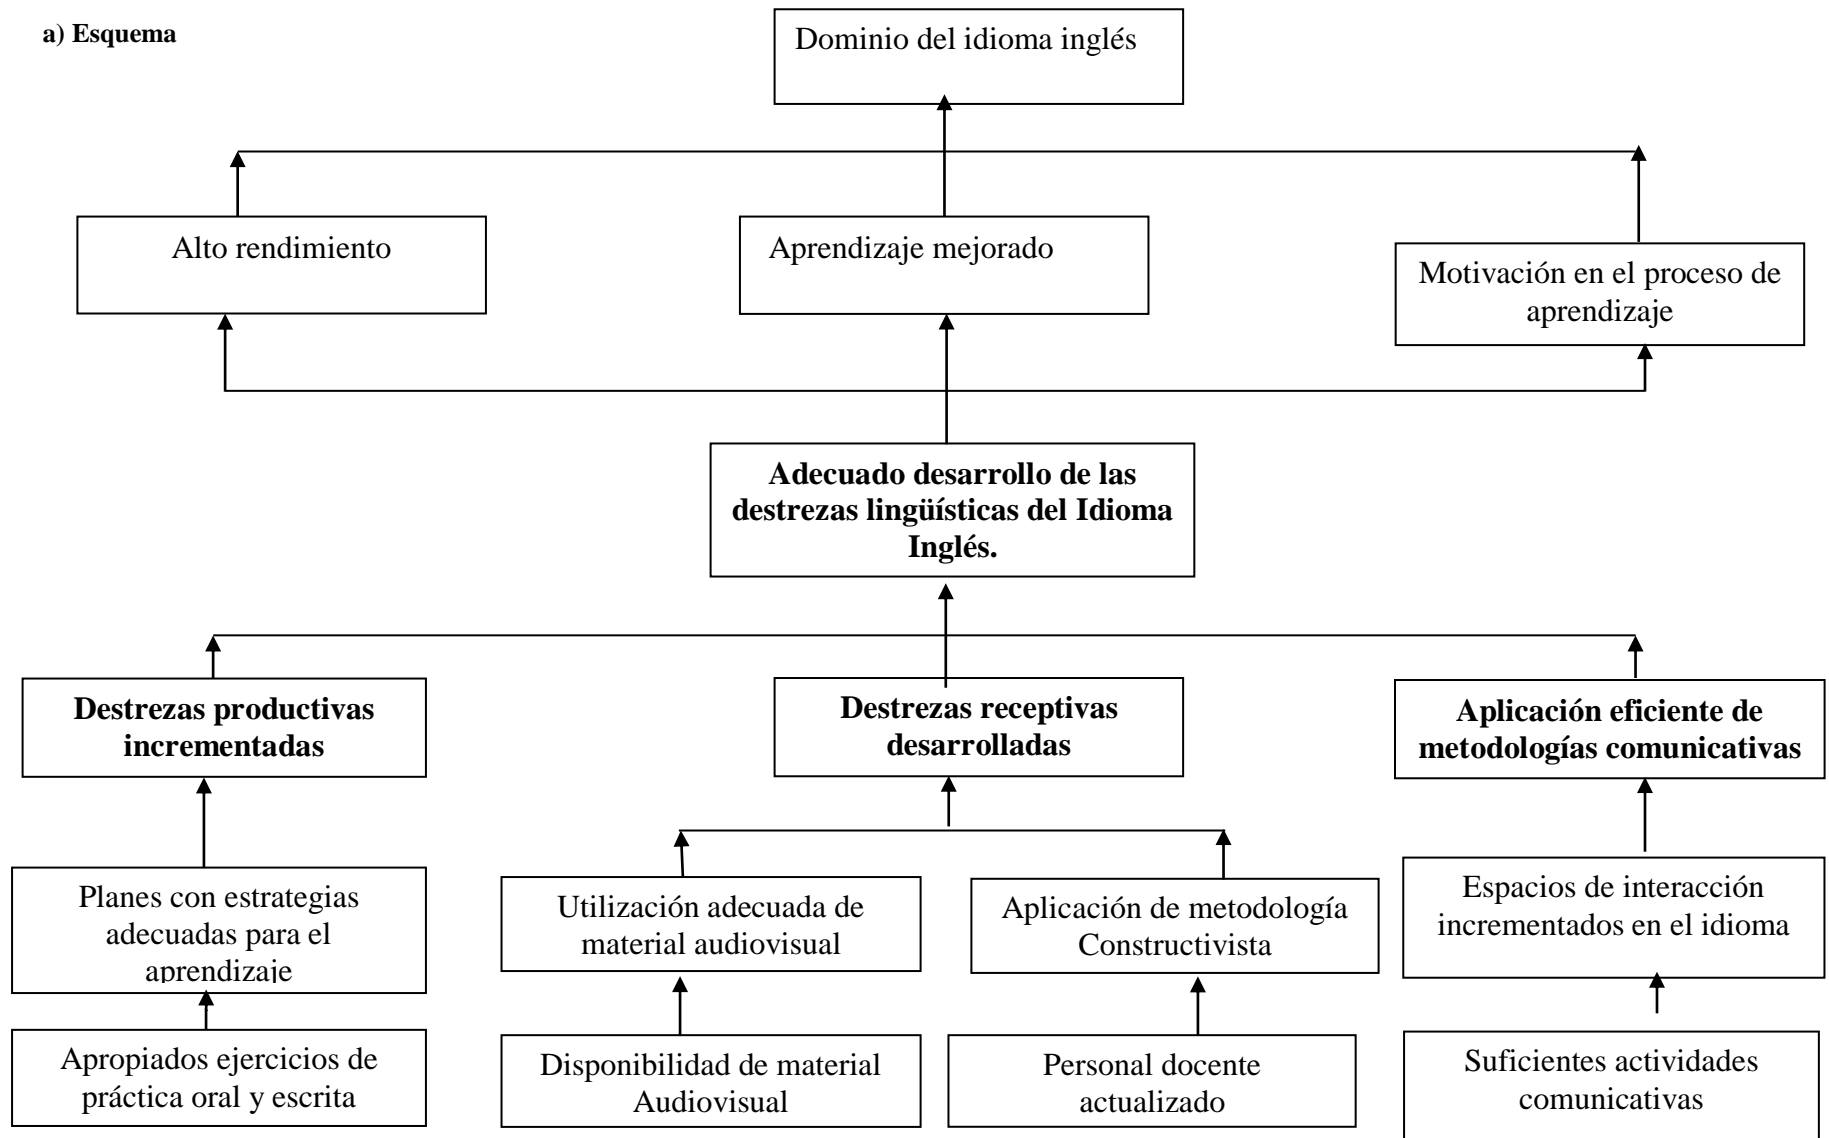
a) Esquema

Dominio del idioma inglés

Alto rendimiento

Aprendizaje mejorado

Motivación en el proceso de aprendizaje

**Adecuado desarrollo de las destrezas lingüísticas del Idioma Inglés.**

**Destrezas productivas incrementadas**

**Destrezas receptivas desarrolladas**

**Aplicación eficiente de metodologías comunicativas**

Planes con estrategias adecuadas para el aprendizaje

Utilización adecuada de material audiovisual

Aplicación de metodología Constructivista

Espacios de interacción incrementados en el idioma

Apropiados ejercicios de práctica oral y escrita

Disponibilidad de material Audiovisual

Personal docente actualizado

Suficientes actividades comunicativas